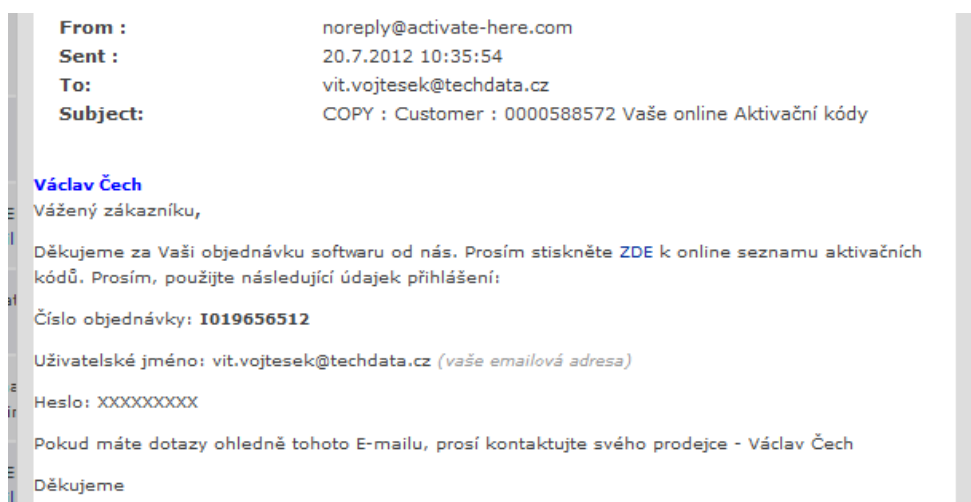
| | |
|---|---|
| **From :** | noreply@activate-here.com |
| **Sent :** | 20.7.2012 10:35:54 |
| **To:** | vit.vojtesek@techdata.cz |
| **Subject:** | COPY : Customer : 0000588572 Vaše online Aktivační kódy |

**Václav Čech**
Vážený zákazníku,

Děkujeme za Vaši objednávku softwaru od nás. Prosím stiskněte ZDE k online seznamu aktivačních kódů. Prosím, použijte následující údajek přihlášení:

Číslo objednávky: **I019656512**

Uživatelské jméno: vit.vojtesek@techdata.cz *(vaše emailová adresa)*

Heslo: XXXXXXXXX

Pokud máte dotazy ohledně tohoto E-mailu, prosí kontaktujte svého prodejce - Václav Čech

Děkujeme